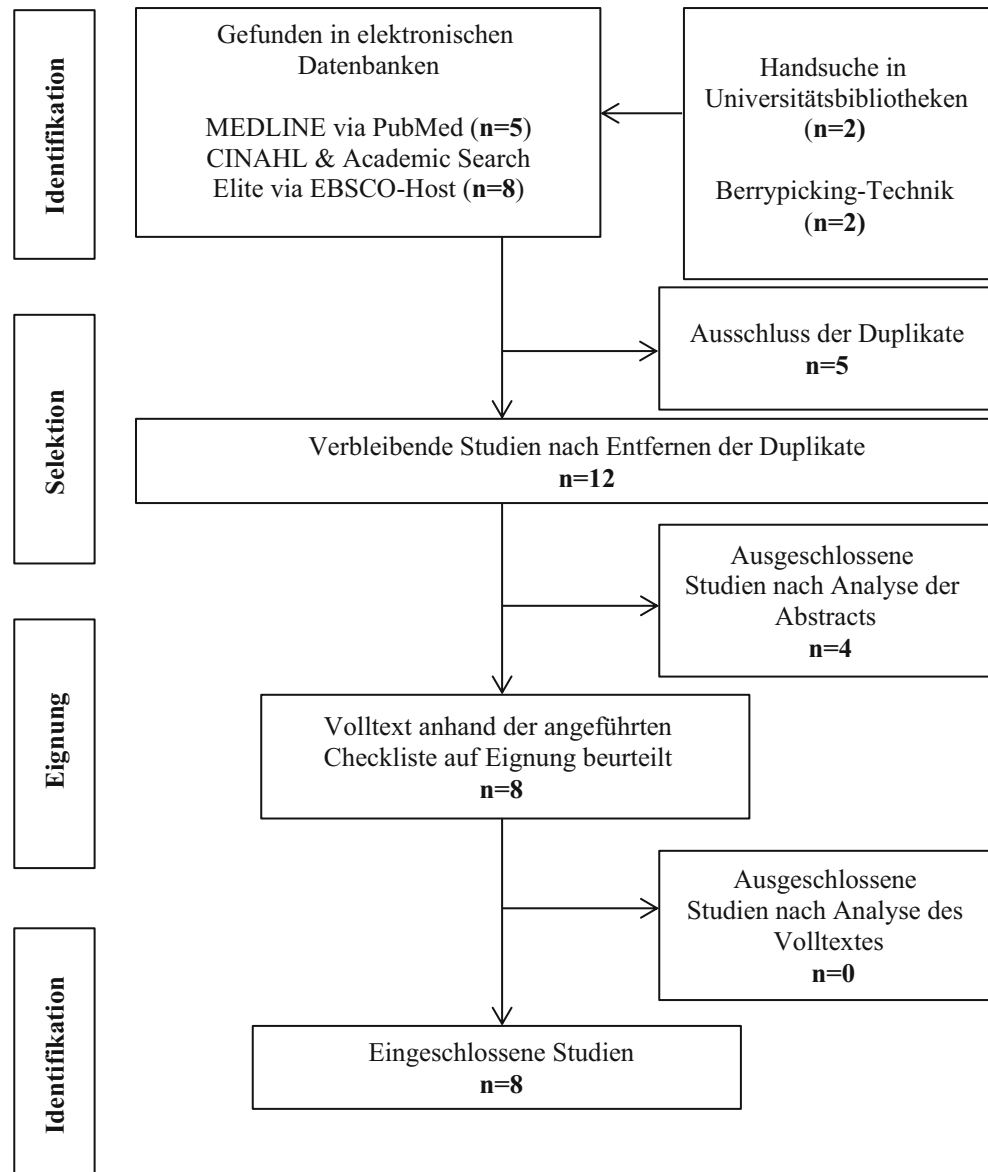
Identifikation

Gefunden in elektronischen Datenbanken

MEDLINE via PubMed (**n=5**)
CINAHL & Academic Search Elite via EBSCO-Host (**n=8**)

Handsuche in Universitätsbibliotheken
(**n=2)**

Berrypicking-Technik
(**n=2)**

Selektion

Ausschluss der Duplikate
**n=5**

Verbleibende Studien nach Entfernen der Duplikate
**n=12**

Ausgeschlossene Studien nach Analyse der Abstracts
**n=4**

Eignung

Volltext anhand der angeführten Checkliste auf Eignung beurteilt
**n=8**

Ausgeschlossene Studien nach Analyse des Volltextes
**n=0**

Identifikation

Eingeschlossene Studien
**n=8**